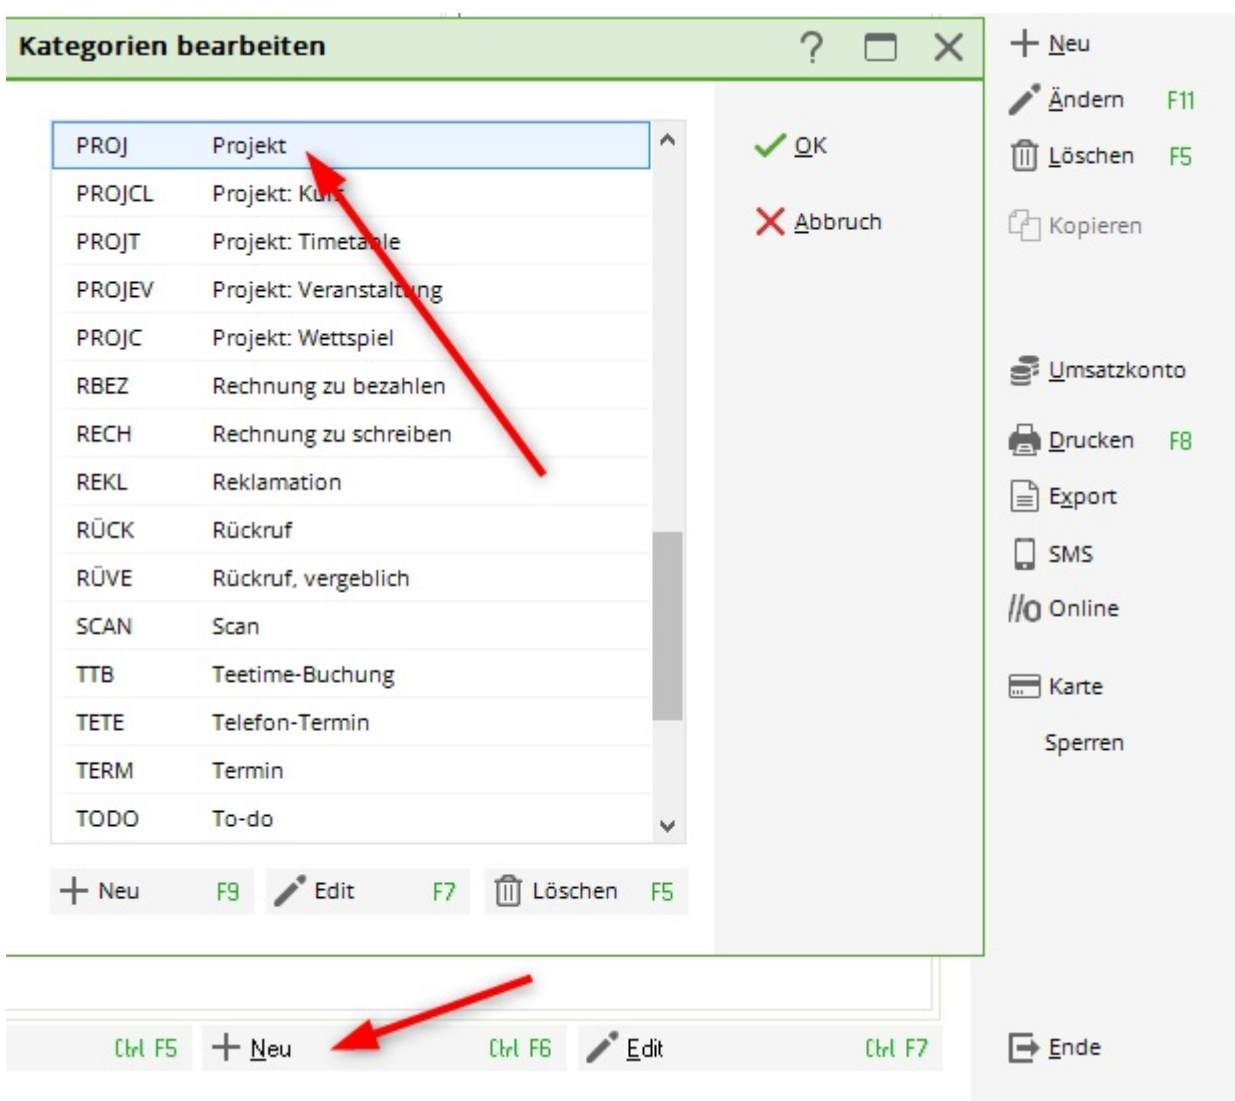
Kategorien bearbeiten

| | |
|---|---|
| PROJ | Projekt |
| PROJCL | Projekt: Ku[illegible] |
| PROJT | Projekt: Timeta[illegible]le |
| PROJEV | Projekt: Veranstalt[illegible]ng |
| PROJC | Projekt: Wettspiel |
| RBEZ | Rechnung zu bezahlen |
| RECH | Rechnung zu schreiben |
| REKL | Reklamation |
| RÜCK | Rückruf |
| RÜVE | Rückruf, vergeblich |
| SCAN | Scan |
| TTB | Teetime-Buchung |
| TETE | Telefon-Termin |
| TERM | Termin |
| TODO | To-do |

Neu F9
Edit F7
Löschen F5

OK
Abbruch

Neu
Ändern F11
Löschen F5
Kopieren
Umsatzkonto
Drucken F8
Export
SMS
Online
Karte
Sperren

Ctrl F5
Neu
Ctrl F6
Edit
Ctrl F7
Ende